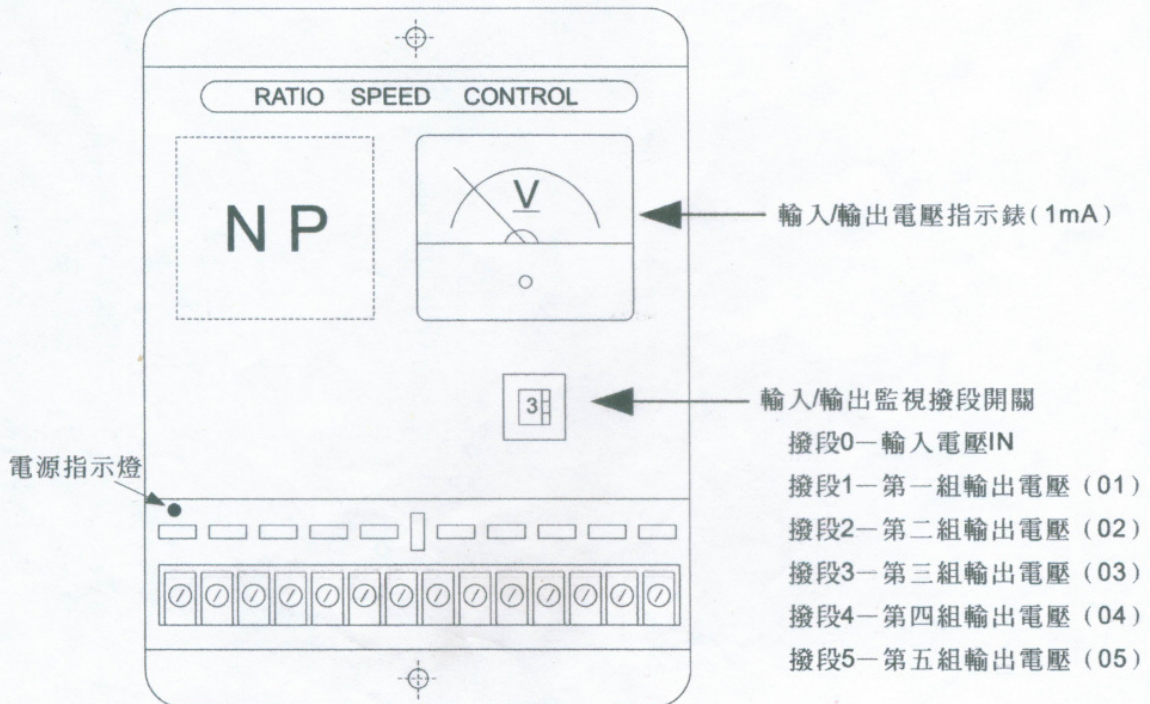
RATIO SPEED CONTROL

N P

V

3

輸入/輸出電壓指示錶(1mA)

輸入/輸出監視撥段開關
撥段0—輸入電壓IN
撥段1—第一組輸出電壓 (01)
撥段2—第二組輸出電壓 (02)
撥段3—第三組輸出電壓 (03)
撥段4—第四組輸出電壓 (04)
撥段5—第五組輸出電壓 (05)

電源指示燈